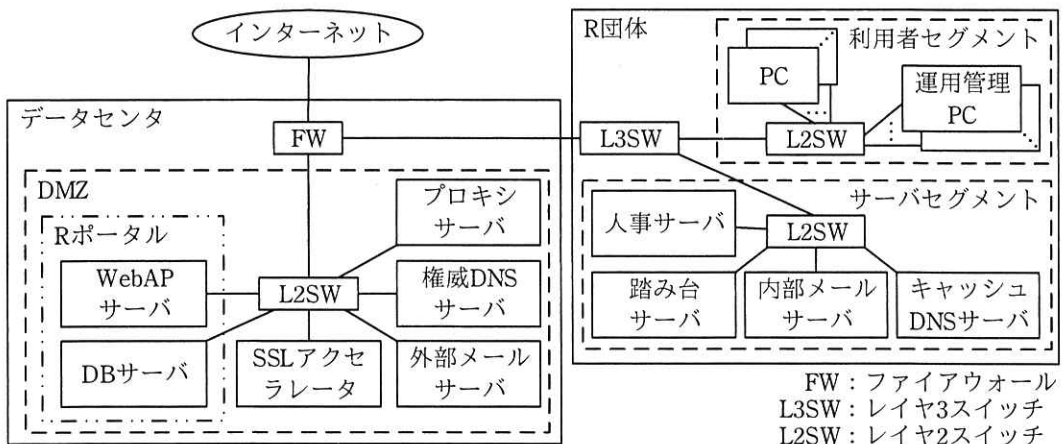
インターネット

データセンタ

FW

DMZ

Rポータル

WebAP サーバ

DBサーバ

L2SW

プロキシ サーバ

権威DNS サーバ

SSLアクセラレータ

外部メール サーバ

R団体

利用者セグメント

PC

運用管理 PC

L3SW

L2SW

サーバセグメント

人事サーバ

L2SW

踏み台 サーバ

内部メール サーバ

キャッシュ DNSサーバ

FW：ファイアウォール
L3SW：レイヤ3スイッチ
L2SW：レイヤ2スイッチ